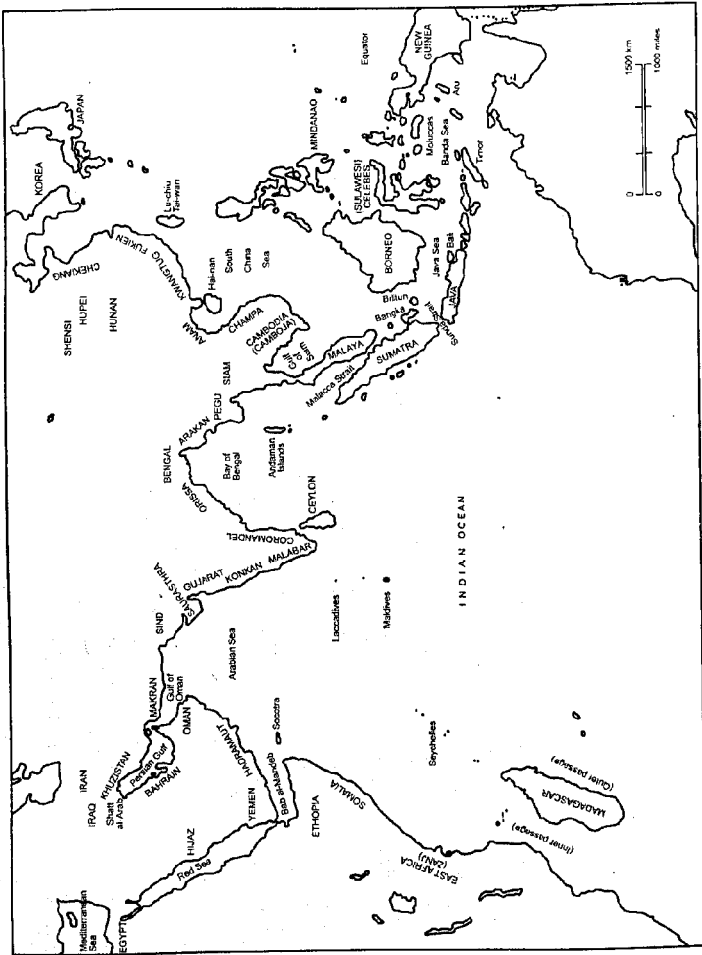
Mediterranean Sea
EGYPT
Red Sea
HIJAZ
IRAQ
Shatt al Arab
IRAN
KHUZISTAN
Persian Gulf
BAHRAIN
YEMEN
HADRAMAUT
Bab al-Mandeb
Socotra
ETHOPIA
SOMALIA
EAST AFRICA (ZANJ)
(Inner passage)
MADAGASCAR
(Outer passage)
Seychelles
OMAN
Gulf of Oman
MAKRAN
Arabian Sea
SIND
SAURASHTRA
GUJARAT
KONKAN
MALABAR
Laccadives
Maldives
INDIAN OCEAN
COROMANDEL
CEYLON
ORISSA
BENGAL
Bay of Bengal
Andaman islands
ARAKAN
PEGU
SIAM
Malacca Strait
SUMATRA
MALAYA
Gulf of Siam
CAMBODIA (CAMBOJA)
CHAMPA
ANAM
Bangka
Billiton
Sunda Strait
JAVA
Bali
Java Sea
BORNEO
SHENSI
HUPEI
HUNAN
CHEKIANG
FUKIEN
KWANGTUNG
Hai-nan
South China Sea
KOREA
JAPAN
Liu-chiu
Tai-wan
MINDANAO
(SULAWESI) CELEBES
Moluccas
Banda Sea
Timor
Aru
NEW GUINEA
Equator
0
1500 km
0
1000 miles